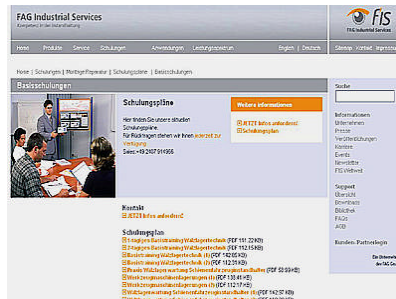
FAG Industrial Services
Kompetenz in der Instandhaltung

FIS
FAG Industrial Services

Home | Produkte | Service | Schulungen | Anwendungen | Leistungsspektrum | English | Deutsch | Sitemap | Kontakt | Impressum

Home | Schulungen | Montage/Reparatur | Schulungspläne | Basisschulungen

Basisschulungen

Schulungspläne

Hier finden Sie unsere aktuellen Schulungspläne. Für Rückfragen stehen wir Ihnen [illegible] zur Verfügung.
Tel.: +49 2407 9149 66

Weitere Informationen
JETZT Infos anfordern!
Schulungsplan

Kontakt
JETZT Infos anfordern!

Schulungsplan
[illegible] Basistraining Wälzlagertechnik (PDF 151.22 KB)
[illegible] Basistraining Wälzlagertechnik (PDF 152.15 KB)
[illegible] Basistraining Wälzlagertechnik (PDF 142.05 KB)
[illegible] Basistraining Wälzlagertechnik (PDF 142.31 KB)
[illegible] Wälzlagerwartung Schienenfahrzeuglager (PDF 53.59 KB)
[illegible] (PDF 138.41 KB)
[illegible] (PDF 112.17 KB)
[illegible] (PDF 142.57 KB)

Suche

Informationen
Unternehmen
Presse
Veröffentlichungen
Kontakt
Events
Newsletter
FIS Weltweit

Support
Übersicht
Downloads
Bibliothek
FAQs
AGB

Kunden-Partnerlogin

Ein Unternehmen der FAG Gruppe